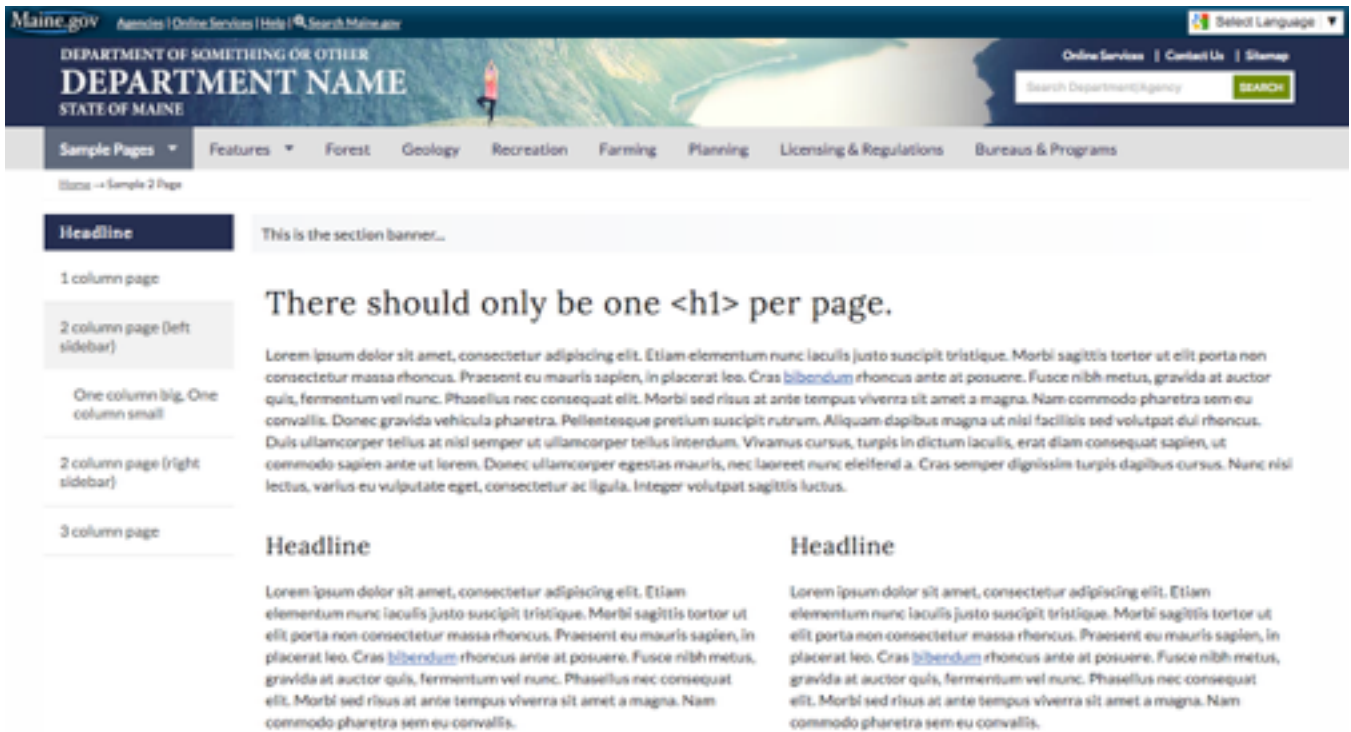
Maine.gov Agencies | Online Services | Help | Search Maine.gov

Select Language ▼

DEPARTMENT OF SOMETHING OR OTHER
DEPARTMENT NAME
STATE OF MAINE

Online Services | Contact Us | Sitemap

Search Department/Agency SEARCH

Sample Pages ▼ Features ▼ Forest Geology Recreation Farming Planning Licensing & Regulations Bureaus & Programs

Home → Sample 2 Page

Headline

1 column page

2 column page (left sidebar)

One column big, One column small

2 column page (right sidebar)

3 column page

This is the section banner...

There should only be one <h1> per page.

Lorem ipsum dolor sit amet, consectetur adipiscing elit. Etiam elementum nunc iaculis justo suscipit tristique. Morbi sagittis tortor ut elit porta non consectetur massa rhoncus. Praesent eu mauris sapien, in placerat leo. Cras bibendum rhoncus ante at posuere. Fusce nibh metus, gravida at auctor quis, fermentum vel nunc. Phasellus nec consequat elit. Morbi sed risus at ante tempus viverra sit amet a magna. Nam commodo pharetra sem eu convallis. Donec gravida vehicula pharetra. Pellentesque pretium suscipit rutrum. Aliquam dapibus magna ut nisl facilisis sed volutpat dui rhoncus. Duis ullamcorper tellus at nisl semper ut ullamcorper tellus interdum. Vivamus cursus, turpis in dictum iaculis, erat diam consequat sapien, ut commodo sapien ante ut lorem. Donec ullamcorper egestas mauris, nec laoreet nunc eleifend a. Cras semper dignissim turpis dapibus cursus. Nunc nisi lectus, varius eu vulputate eget, consectetur ac ligula. Integer volutpat sagittis luctus.

Headline

Lorem ipsum dolor sit amet, consectetur adipiscing elit. Etiam elementum nunc iaculis justo suscipit tristique. Morbi sagittis tortor ut elit porta non consectetur massa rhoncus. Praesent eu mauris sapien, in placerat leo. Cras bibendum rhoncus ante at posuere. Fusce nibh metus, gravida at auctor quis, fermentum vel nunc. Phasellus nec consequat elit. Morbi sed risus at ante tempus viverra sit amet a magna. Nam commodo pharetra sem eu convallis.

Headline

Lorem ipsum dolor sit amet, consectetur adipiscing elit. Etiam elementum nunc iaculis justo suscipit tristique. Morbi sagittis tortor ut elit porta non consectetur massa rhoncus. Praesent eu mauris sapien, in placerat leo. Cras bibendum rhoncus ante at posuere. Fusce nibh metus, gravida at auctor quis, fermentum vel nunc. Phasellus nec consequat elit. Morbi sed risus at ante tempus viverra sit amet a magna. Nam commodo pharetra sem eu convallis.